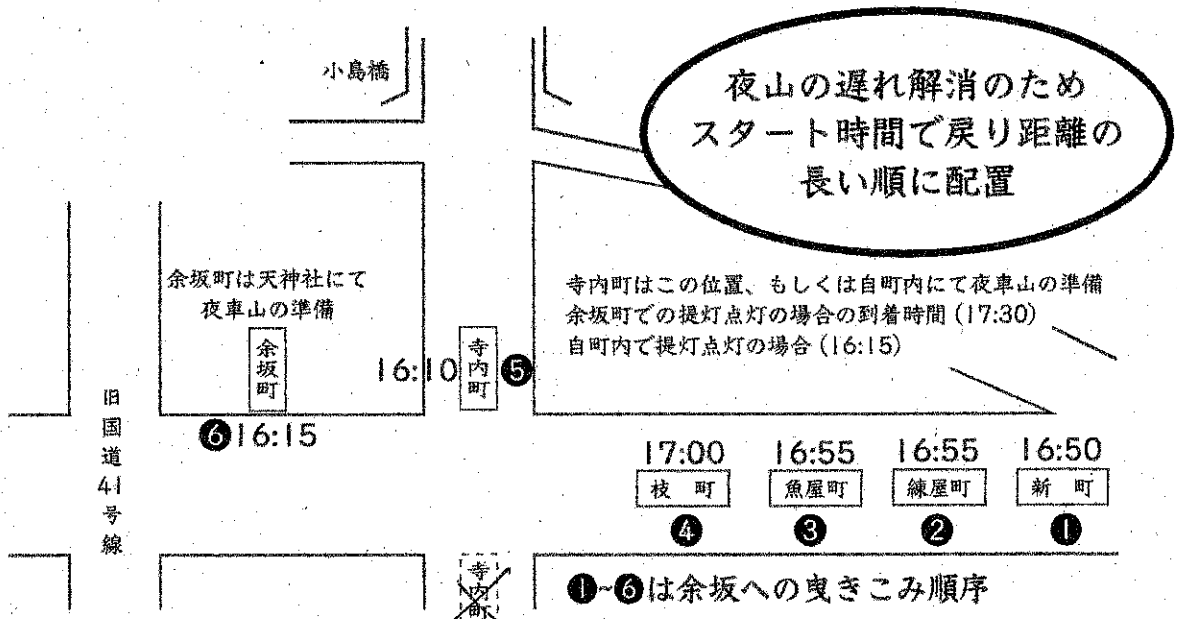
小島橋

夜山の遅れ解消のため
スタート時間で戻り距離の
長い順に配置

余坂町は天神社にて
夜車山の準備

余坂町

16:10 寺内町 ❺

❻16:15

旧国道41号線

寺内町はこの位置、もしくは自町内にて夜車山の準備
余坂町での提灯点灯の場合の到着時間 (17:30)
自町内で提灯点灯の場合 (16:15)

| 17:00 | 16:55 | 16:55 | 16:50 |
|---|---|---|---|
| 枝　町 | 魚屋町 | 練屋町 | 新　町 |
| ❹ | ❸ | ❷ | ❶ |

寺内町

❶~❻は余坂への曳きこみ順序